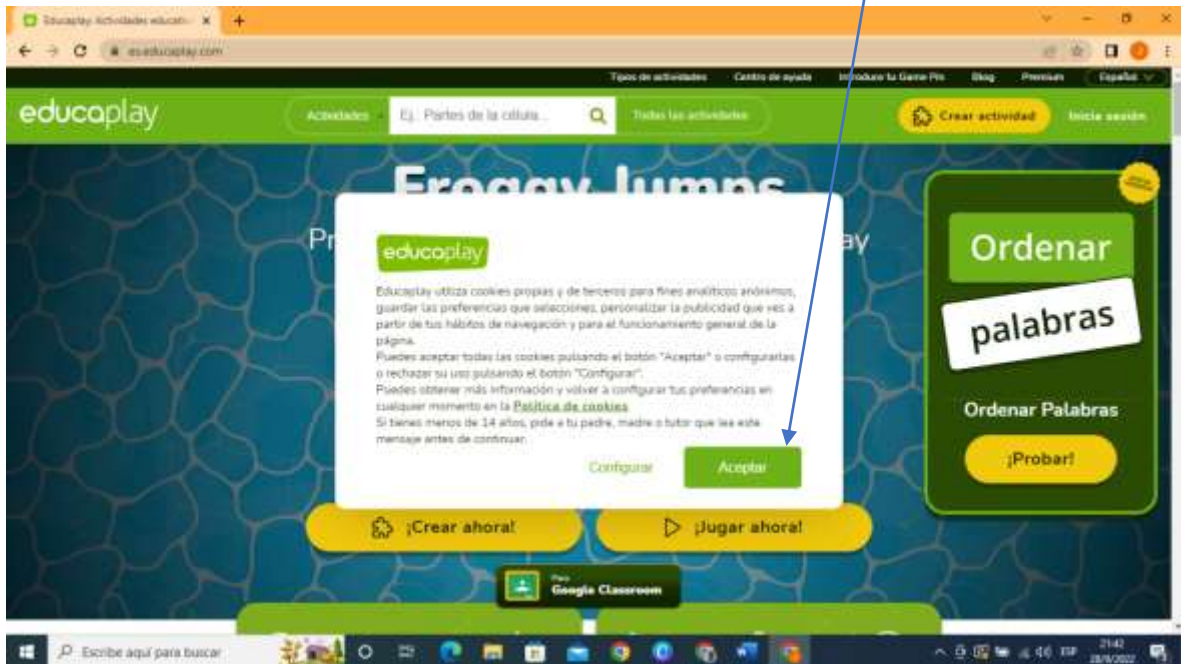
Educaplay: Actividades educati ×

es.educaplay.com

Tipos de actividades Centro de ayuda Introduce tu Game Pin Blog Premium Español

educaplay

Actividades Ej. Partes de la célula... Todas las actividades

Crear actividad Iniciar sesión

Froggy Jumps

Pr ay

educaplay

Educaplay utiliza cookies propias y de terceros para fines analíticos anónimos, guardar las preferencias que selecciones, personalizar la publicidad que ves a partir de tus hábitos de navegación y para el funcionamiento general de la página.
Puedes aceptar todas las cookies pulsando el botón "Aceptar" o configurarlas o rechazar su uso pulsando el botón "Configurar".
Puedes obtener más información y volver a configurar tus preferencias en cualquier momento en la Política de cookies.
Si tienes menos de 14 años, pide a tu padre, madre o tutor que lea este mensaje antes de continuar.

Configurar Aceptar

Ordenar palabras

Ordenar Palabras

¡Probar!

¡Crear ahora!

¡Jugar ahora!

Para Google Classroom

Escribe aquí para buscar

21:42
28/9/2022